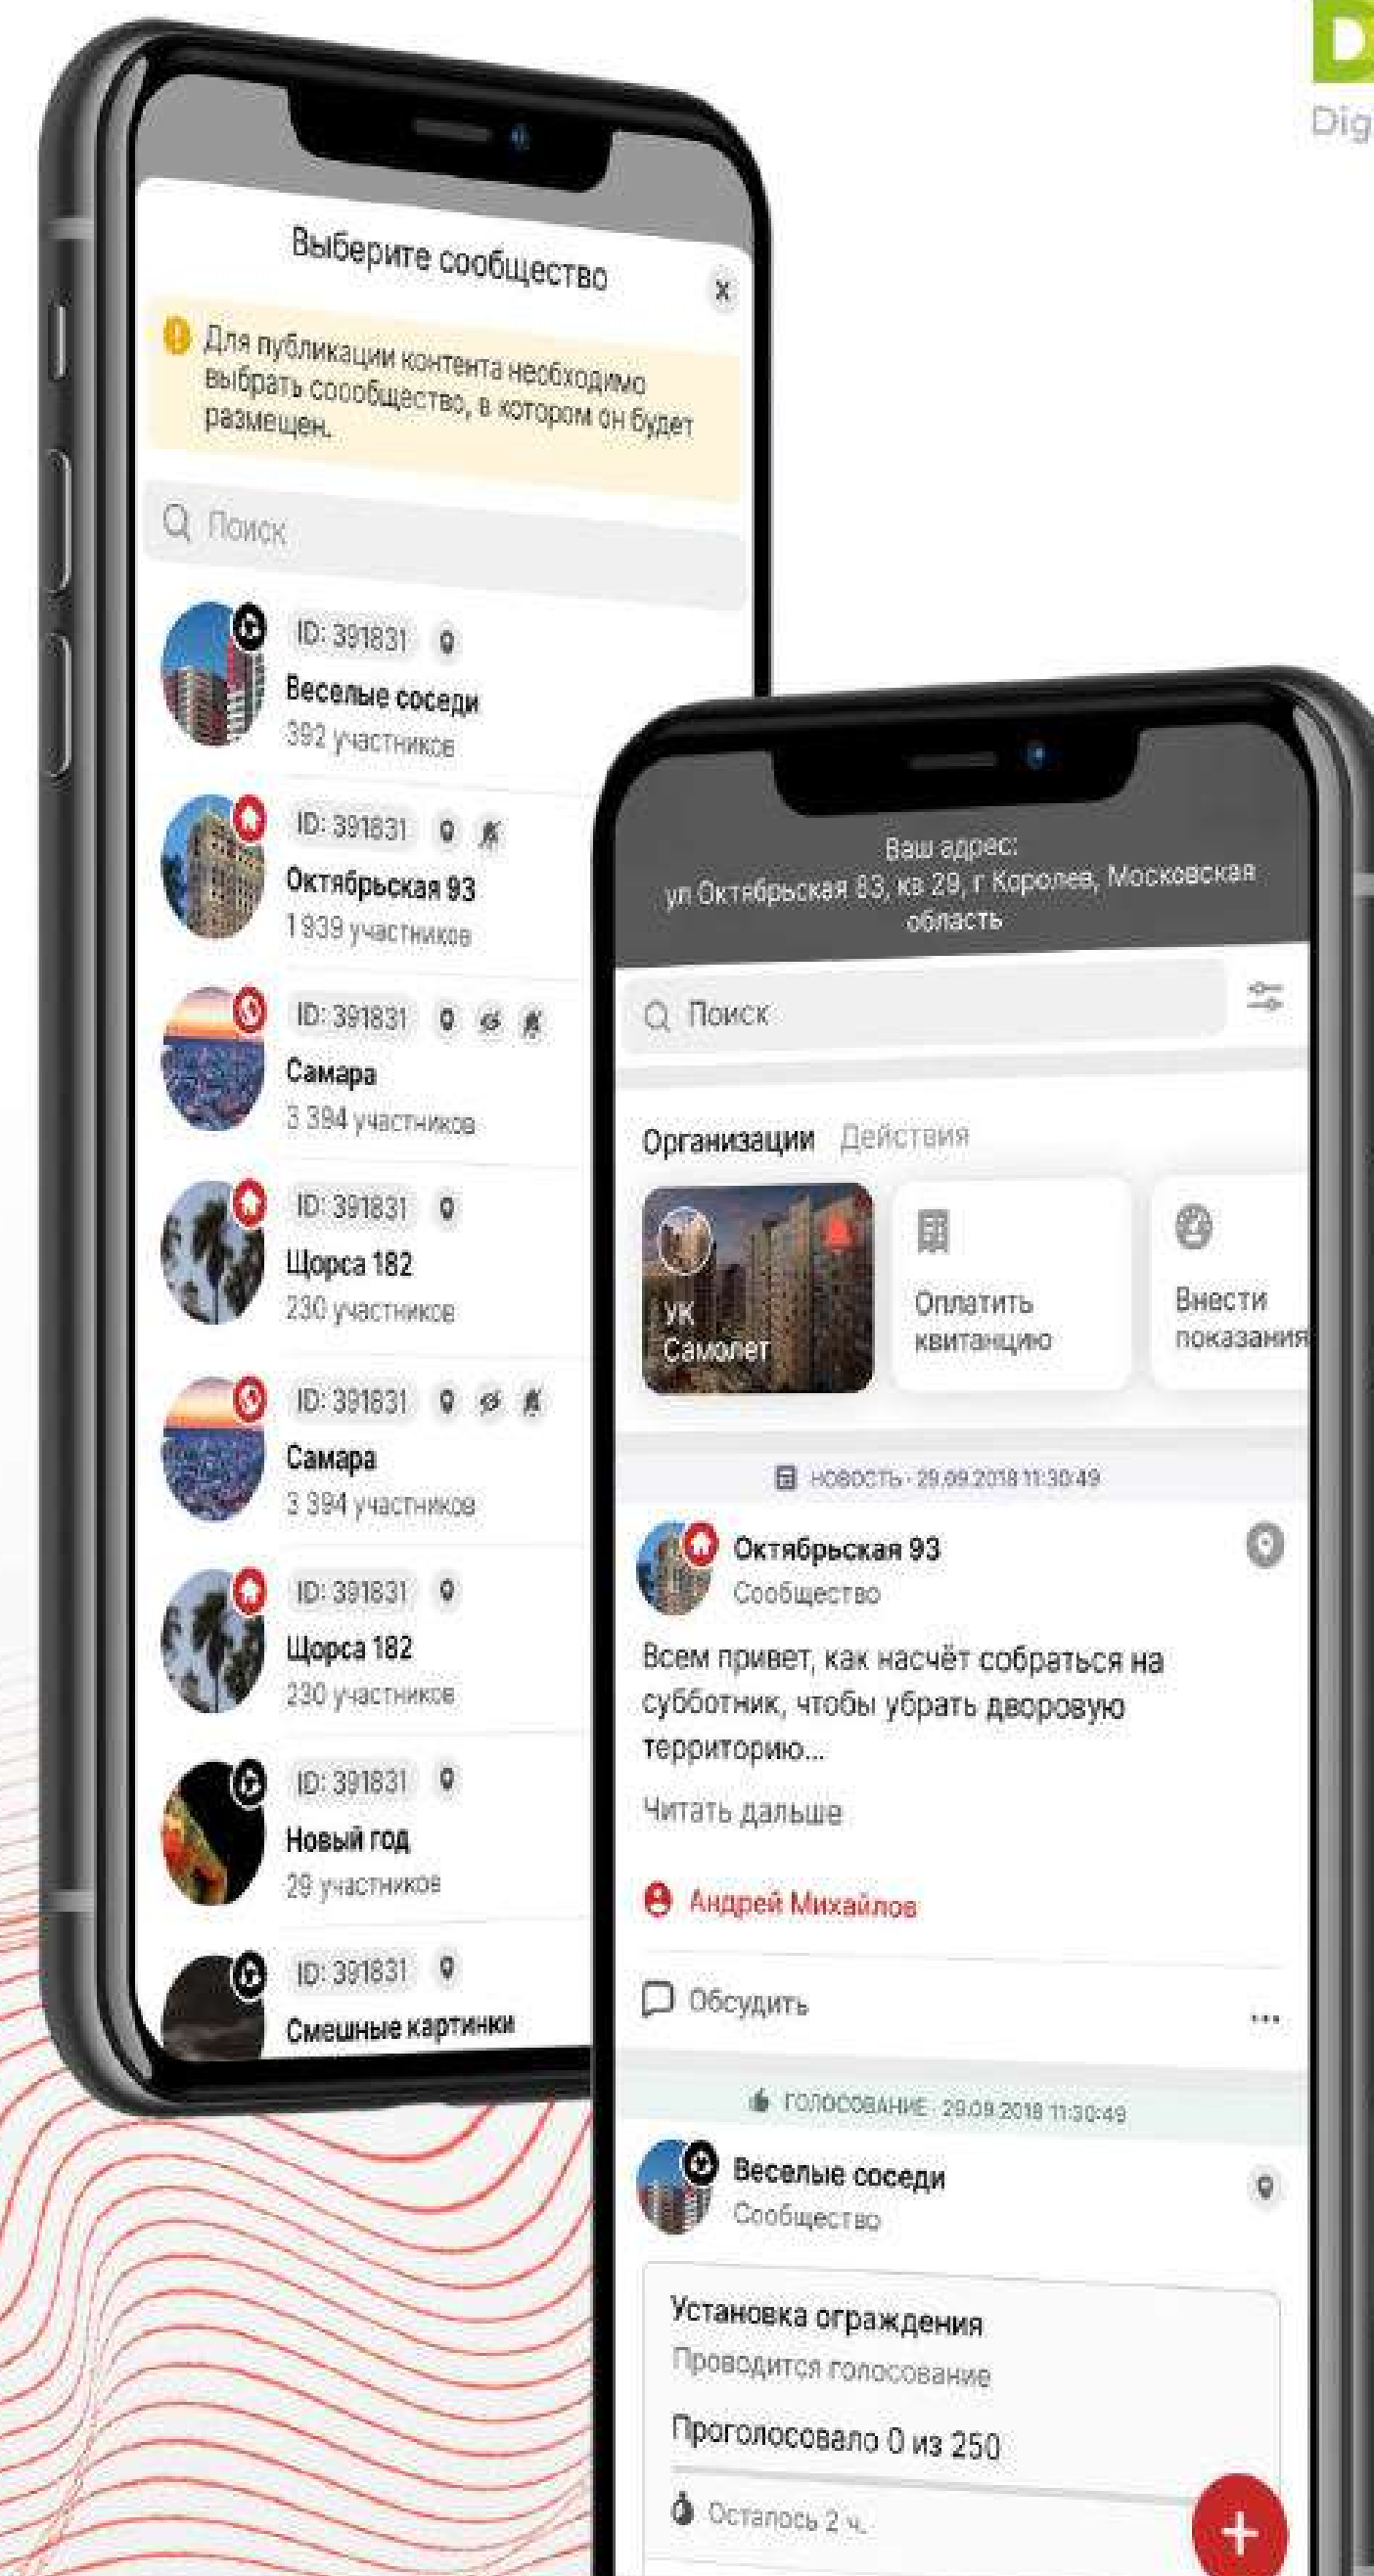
D
Dig

Выберите сообщество

Для публикации контента необходимо выбрать сообщество, в котором он будет размещен.

Поиск

ID: 391831
Веселые соседи
392 участников

ID: 391831
Октябрьская 93
1939 участников

ID: 391831
Самара
3 394 участников

ID: 391831
Щорса 182
230 участников

ID: 391831
Самара
3 394 участников

ID: 391831
Щорса 182
230 участников

ID: 391831
Новый год
29 участников

ID: 391831
Смешные картинки

Ваш адрес:
ул Октябрьская 83, кв 29, г Королев, Московская область

Поиск

Организации Действия

УК Самолет

Оплатить квитанцию

Внести показания

НОВОСТЬ · 29.09.2018 11:30:49

Октябрьская 93
Сообщество

Всем привет, как насчёт собраться на субботник, чтобы убрать дворовую территорию...

Читать дальше

Андрей Михайлов

Обсудить

ГОЛОСОВАНИЕ · 29.09.2018 11:30:49

Веселые соседи
Сообщество

Установка ограждения
Проводится голосование

Проголосовало 0 из 250

Осталось 2 ч.